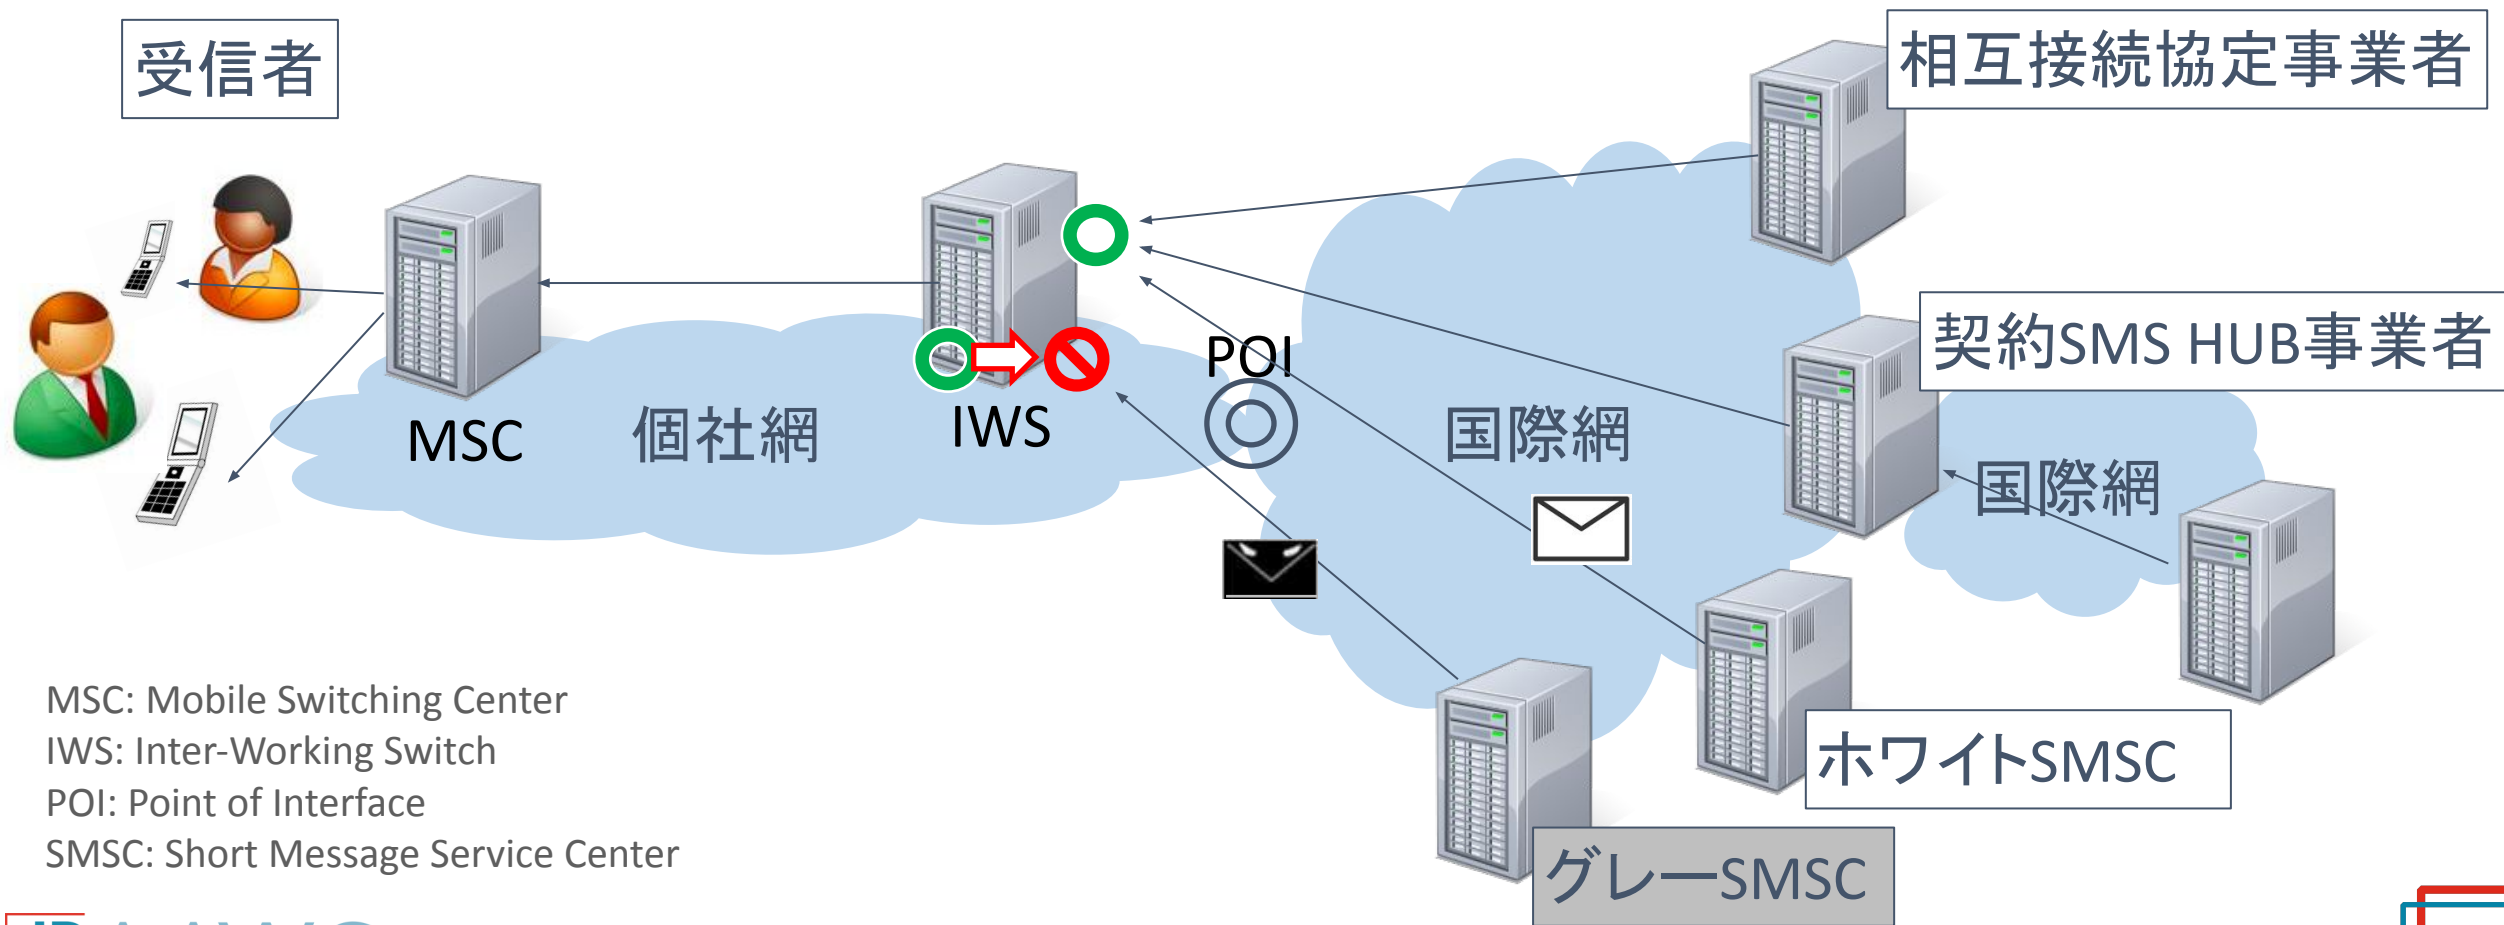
受信者

相互接続協定事業者

契約SMS HUB事業者

MSC

個社網

IWS

POI

国際網

国際網

ホワイトSMSC

グレーSMSC

MSC: Mobile Switching Center
IWS: Inter-Working Switch
POI: Point of Interface
SMSC: Short Message Service Center